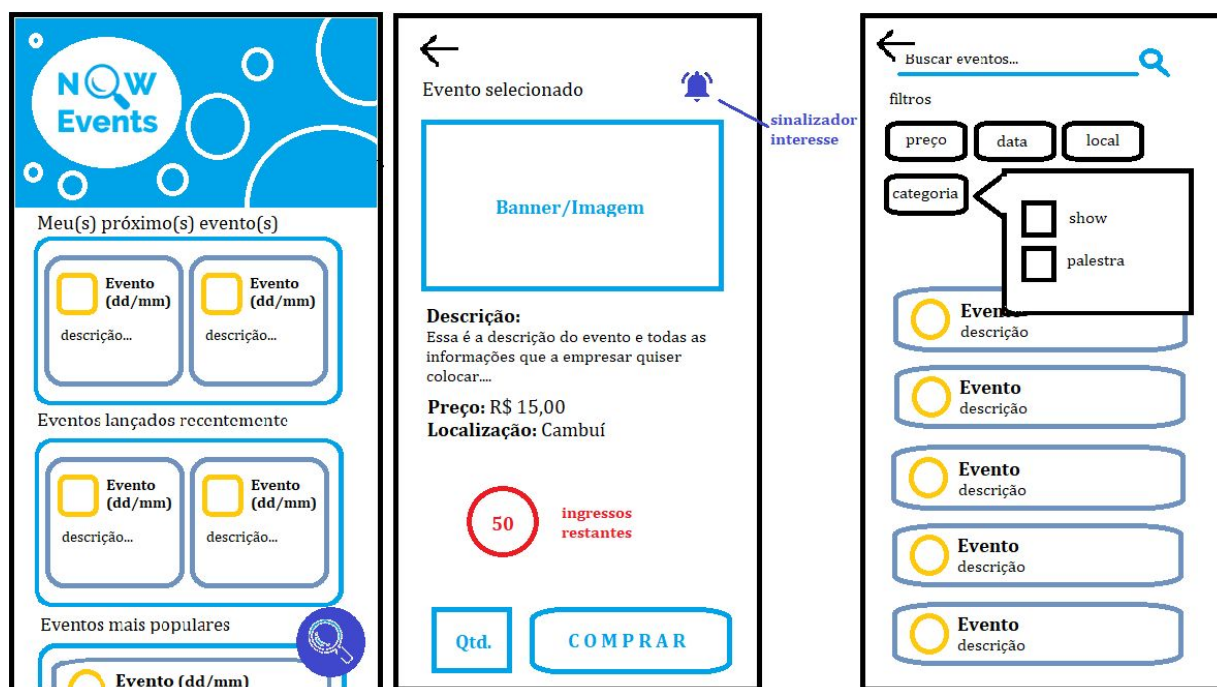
NOW Events

Meu(s) próximo(s) evento(s)

Evento (dd/mm)
descrição...

Evento (dd/mm)
descrição...

Eventos lançados recentemente

Evento (dd/mm)
descrição...

Evento (dd/mm)
descrição...

Eventos mais populares

Evento (dd/mm)

Evento selecionado

sinalizador interesse

Banner/Imagem

**Descrição:**
Essa é a descrição do evento e todas as informações que a empresar quiser colocar....

**Preço:** R$ 15,00
**Localização:** Cambuí

50

ingressos restantes

Qtd.

COMPRAR

Buscar eventos...

filtros

preço

data

local

categoria

show

palestra

Evento
descrição

Evento
descrição

Evento
descrição

Evento
descrição

Evento
descrição